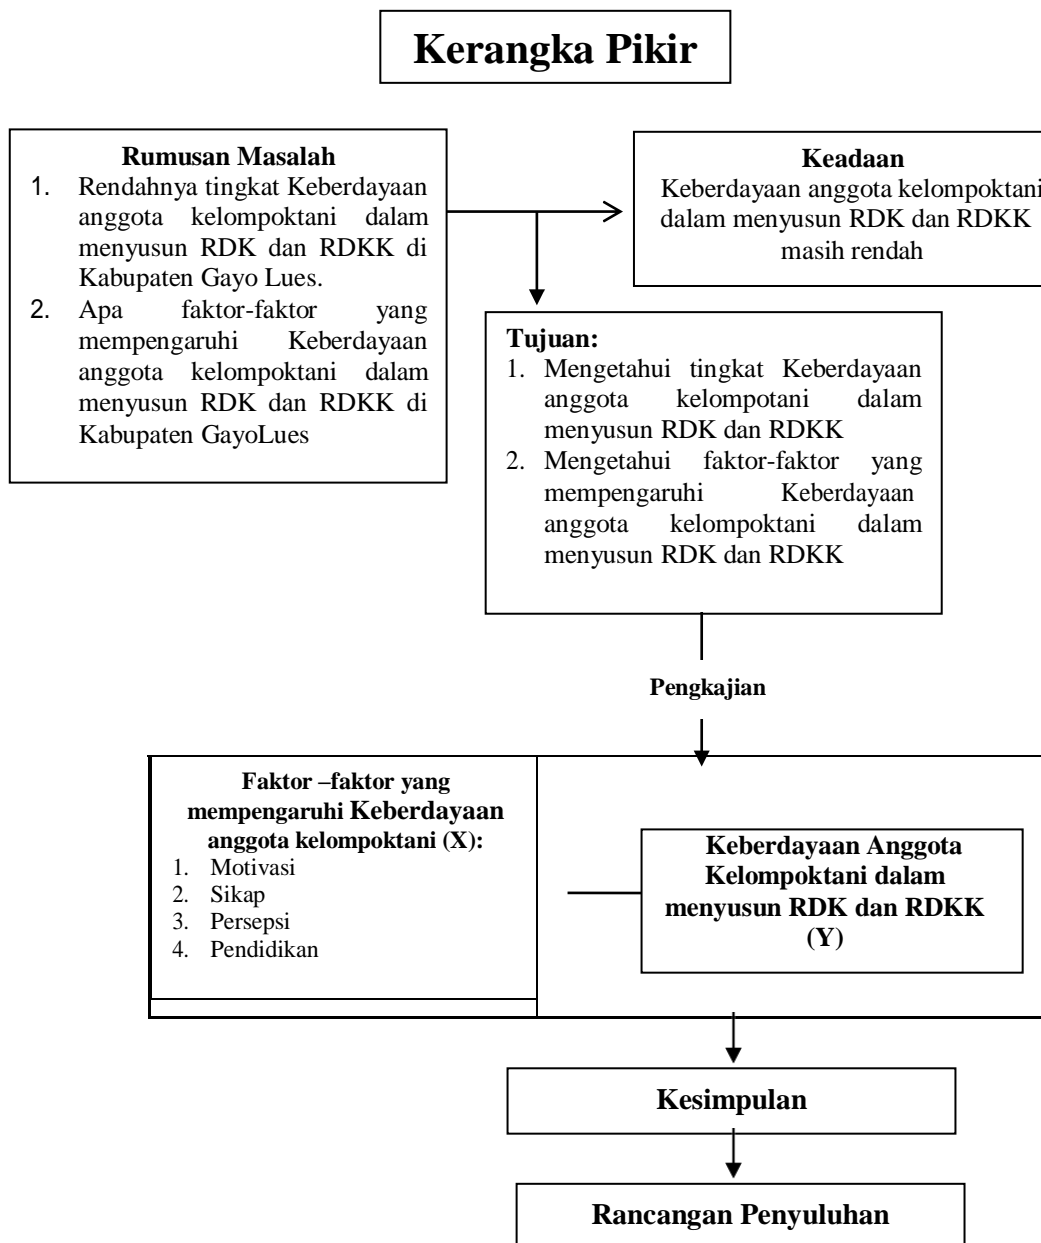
Kerangka Pikir

Rumusan Masalah
1. Rendahnya tingkat Keberdayaan anggota kelompoktani dalam menyusun RDK dan RDKK di Kabupaten Gayo Lues.
2. Apa faktor-faktor yang mempengaruhi Keberdayaan anggota kelompoktani dalam menyusun RDK dan RDKK di Kabupaten GayoLues

Keadaan
Keberdayaan anggota kelompoktani dalam menyusun RDK dan RDKK masih rendah

Tujuan:
1. Mengetahui tingkat Keberdayaan anggota kelompotani dalam menyusun RDK dan RDKK
2. Mengetahui faktor-faktor yang mempengaruhi Keberdayaan anggota kelompoktani dalam menyusun RDK dan RDKK

Pengkajian

Faktor –faktor yang mempengaruhi Keberdayaan anggota kelompoktani (X):
1. Motivasi
2. Sikap
3. Persepsi
4. Pendidikan

Keberdayaan Anggota Kelompoktani dalam menyusun RDK dan RDKK (Y)

Kesimpulan

Rancangan Penyuluhan